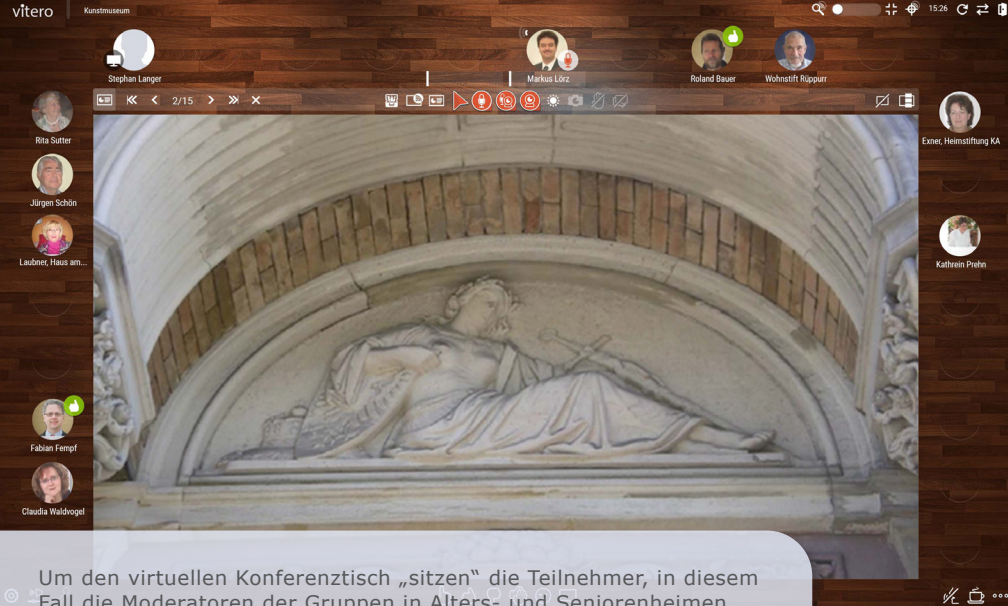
vitero Kunstmuseum

15:26

Stephan Langer

Markus Lörz

Roland Bauer

Wohnstift Rüppurr

Rita Sutter

Jürgen Schön

Laubner, Haus am...

Fabian Fempf

Claudia Waldvogel

Exner, Heimstiftung KA

Kathrein Prehn

2/15

Um den virtuellen Konferenztisch „sitzen“ die Teilnehmer, in diesem Fall die Moderatoren der Gruppen in Alters- und Seniorenheimen